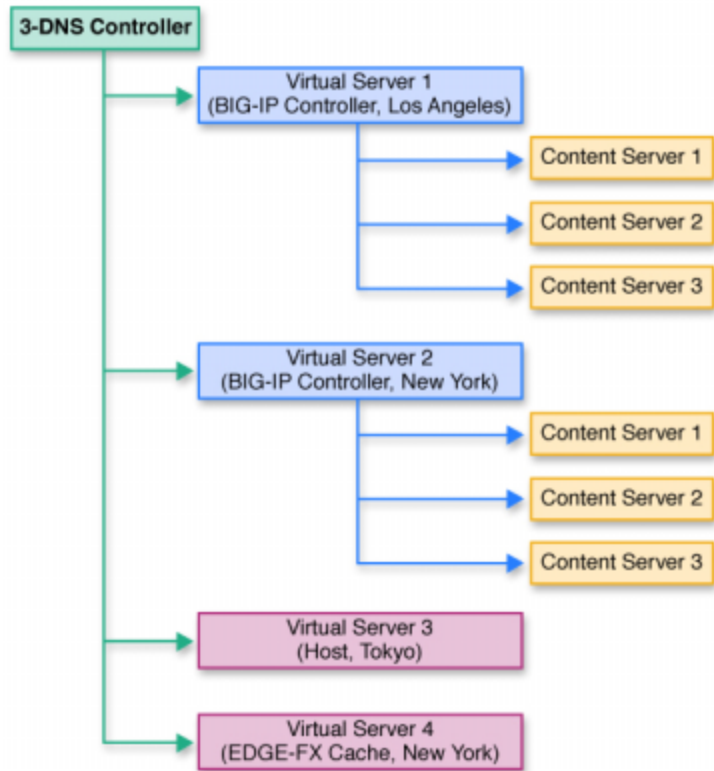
3-DNS Controller

Virtual Server 1
(BIG-IP Controller, Los Angeles)

Content Server 1

Content Server 2

Content Server 3

Virtual Server 2
(BIG-IP Controller, New York)

Content Server 1

Content Server 2

Content Server 3

Virtual Server 3
(Host, Tokyo)

Virtual Server 4
(EDGE-FX Cache, New York)